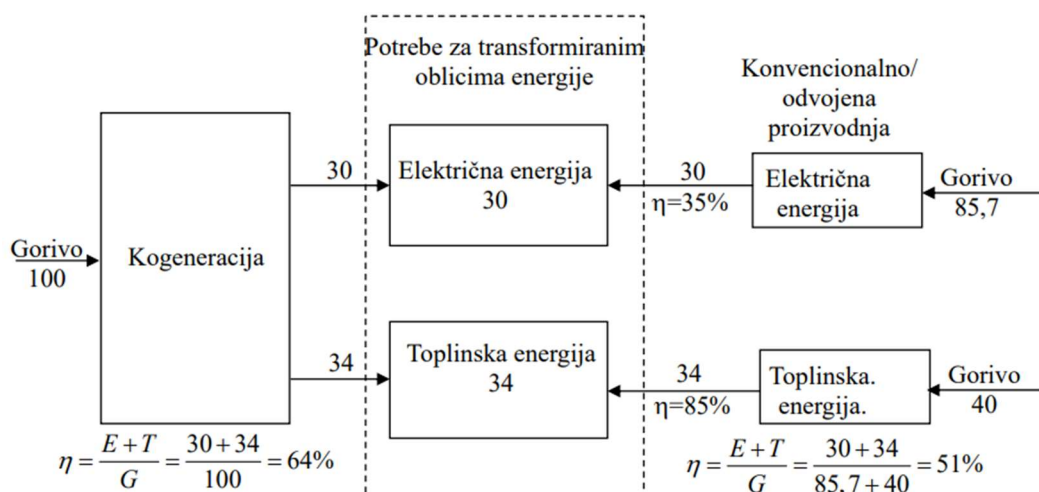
Potrebe za transformiranim oblicima energije

Konvencionalno/ odvojena proizvodnja

Gorivo
100

Kogeneracija

30

Električna energija
30

30
η=35%

Električna energija

Gorivo
85,7

34

Toplinska energija
34

34
η=85%

Toplinska. energija.

Gorivo
40

$\eta = \frac{E+T}{G} = \frac{30+34}{100} = 64\%$

$\eta = \frac{E+T}{G} = \frac{30+34}{85,7+40} = 51\%$